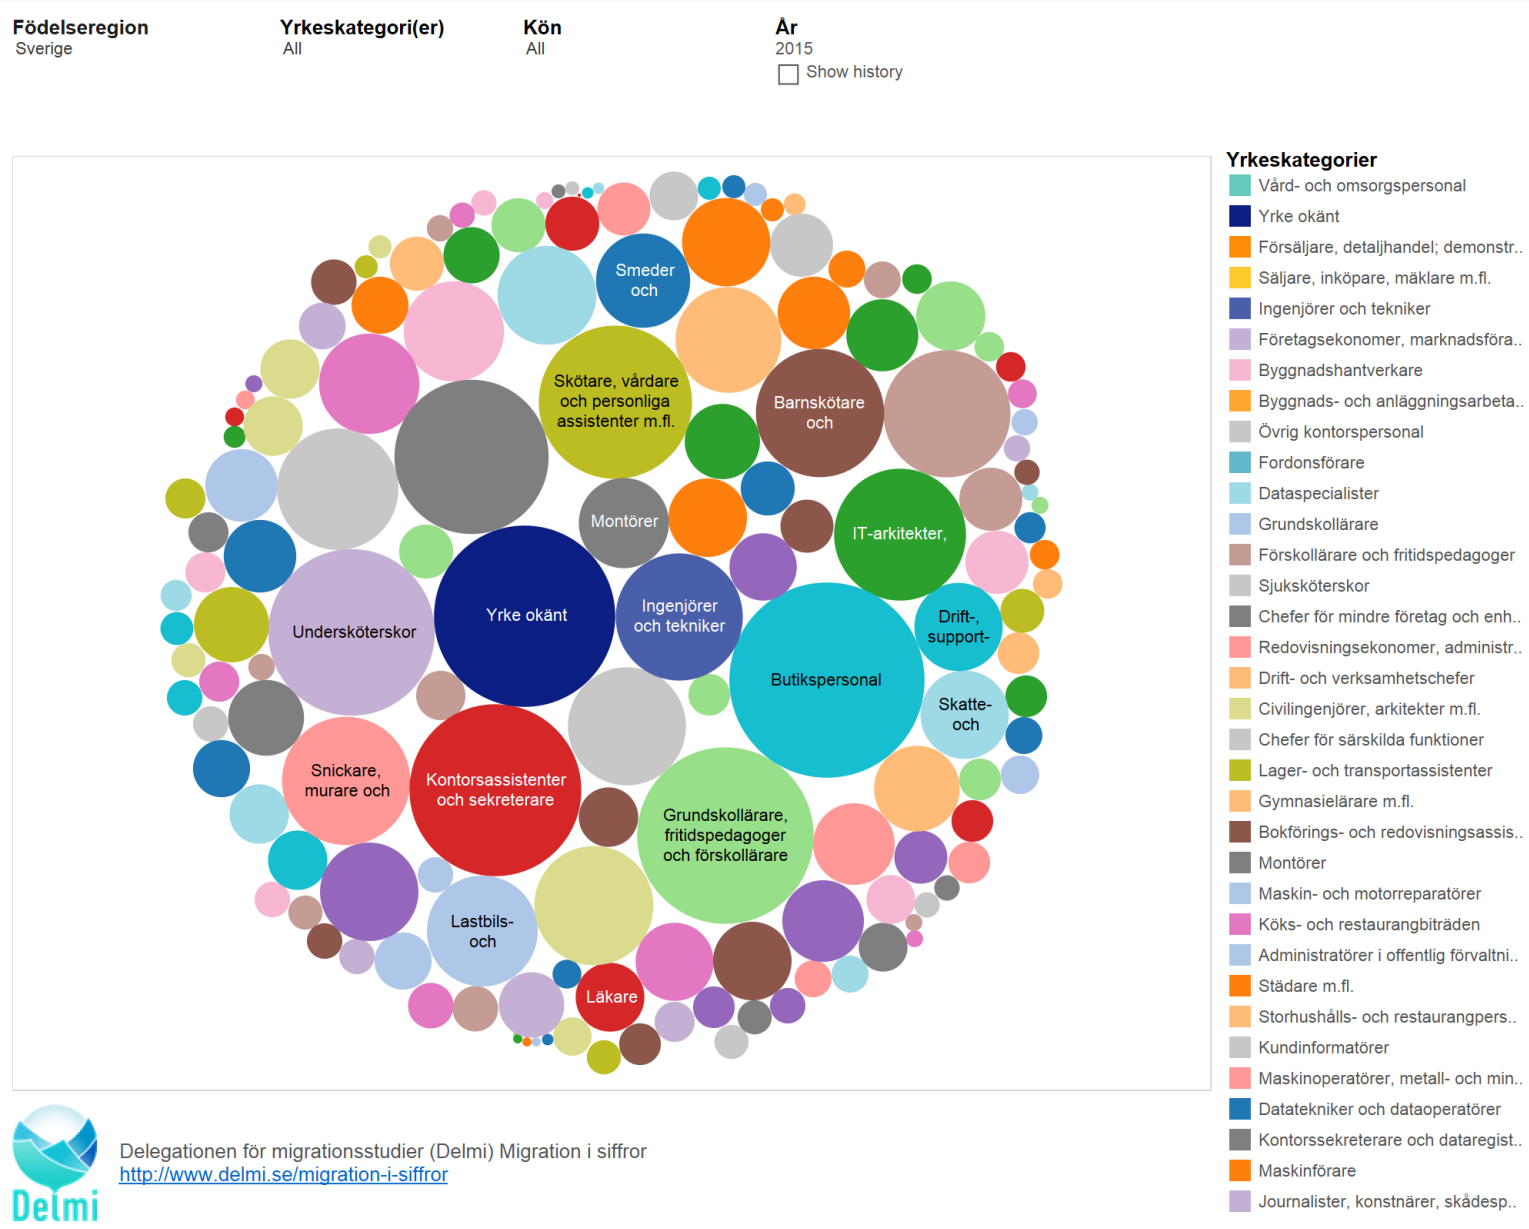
Födelseregion
Sverige

Yrkeskategori(er)
All

Kön
All

År
2015
Show history

Smeder och
Skötare, vårdare och personliga assistenter m.fl.
Barnskötare och
Montörer
IT-arkitekter,
Yrke okänt
Ingenjörer och tekniker
Undersköterskor
Drift-, support-
Butikspersonal
Skatte- och
Snickare, murare och
Kontorsassistenter och sekreterare
Grundskollärare, fritidspedagoger och förskollärare
Lastbils- och
Läkare

Yrkeskategorier
Vård- och omsorgspersonal
Yrke okänt
Försäljare, detaljhandel; demonstr..
Säljare, inköpare, mäklare m.fl.
Ingenjörer och tekniker
Företagsekonomer, marknadsföra..
Byggnadshantverkare
Byggnads- och anläggningsarbeta..
Övrig kontorspersonal
Fordonsförare
Dataspecialister
Grundskollärare
Förskollärare och fritidspedagoger
Sjuksköterskor
Chefer för mindre företag och enh..
Redovisningsekonomer, administr..
Drift- och verksamhetschefer
Civilingenjörer, arkitekter m.fl.
Chefer för särskilda funktioner
Lager- och transportassistenter
Gymnasielärare m.fl.
Bokförings- och redovisningsassis..
Montörer
Maskin- och motorreparatörer
Köks- och restaurangbiträden
Administratörer i offentlig förvaltni..
Städare m.fl.
Storhushålls- och restaurangpers..
Kundinformatörer
Maskinoperatörer, metall- och min..
Datatekniker och dataoperatörer
Kontorssekreterare och dataregist..
Maskinförare
Journalister, konstnärer, skådesp..

Delmi
Delegationen för migrationsstudier (Delmi) Migration i siffror
http://www.delmi.se/migration-i-siffror